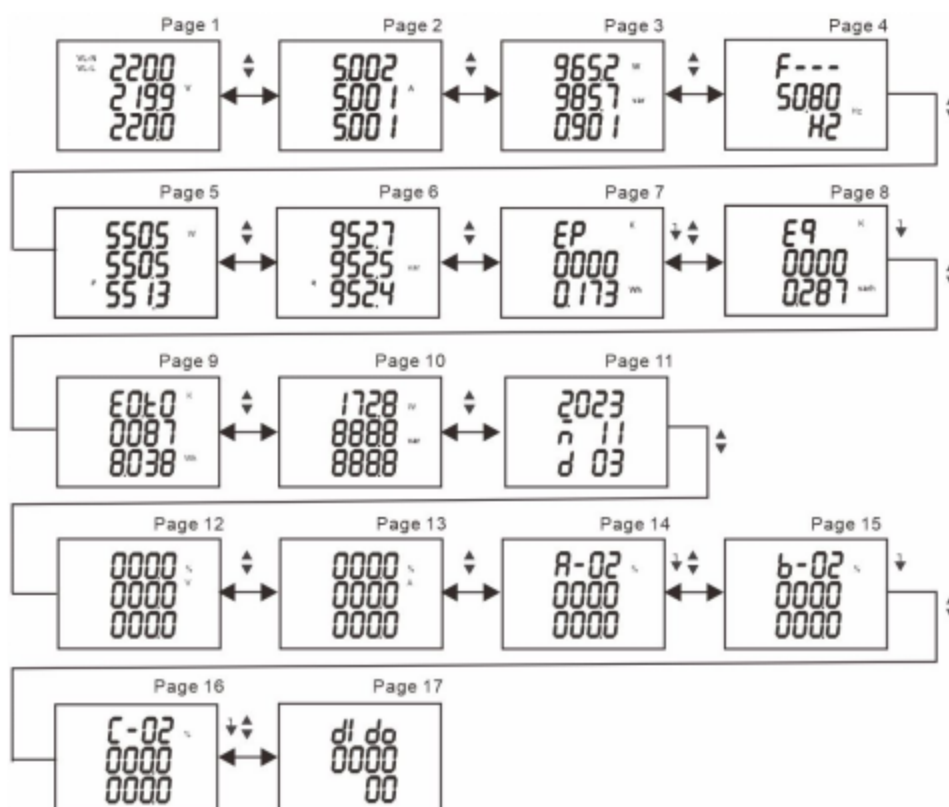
Page 1
Vl-N
Vl-L
220.0
219.9 V
220.0

Page 2
5.002
5.001 A
5.001

Page 3
965.2 W
985.7 var
0.901

Page 4
F---
50.80 Hz
H2

Page 5
550.5 W
550.5
551.3

Page 6
952.7
952.5 var
952.4

Page 7
EP K
0000
0.173 Wh

Page 8
Eq K
0000
0.287 varh

Page 9
E0t0 K
0087
8.038 Wh

Page 10
1728 W
8888 var
8888

Page 11
2023
ñ 11
d 03

Page 12
00.0.0 %
00.0.0 V
00.0.0

Page 13
00.0.0 %
00.0.0 A
00.0.0

Page 14
A-02 %
00.0.0
00.0.0

Page 15
b-02 %
00.0.0
00.0.0

Page 16
C-02 %
00.0.0
00.0.0

Page 17
dI do
0000
00